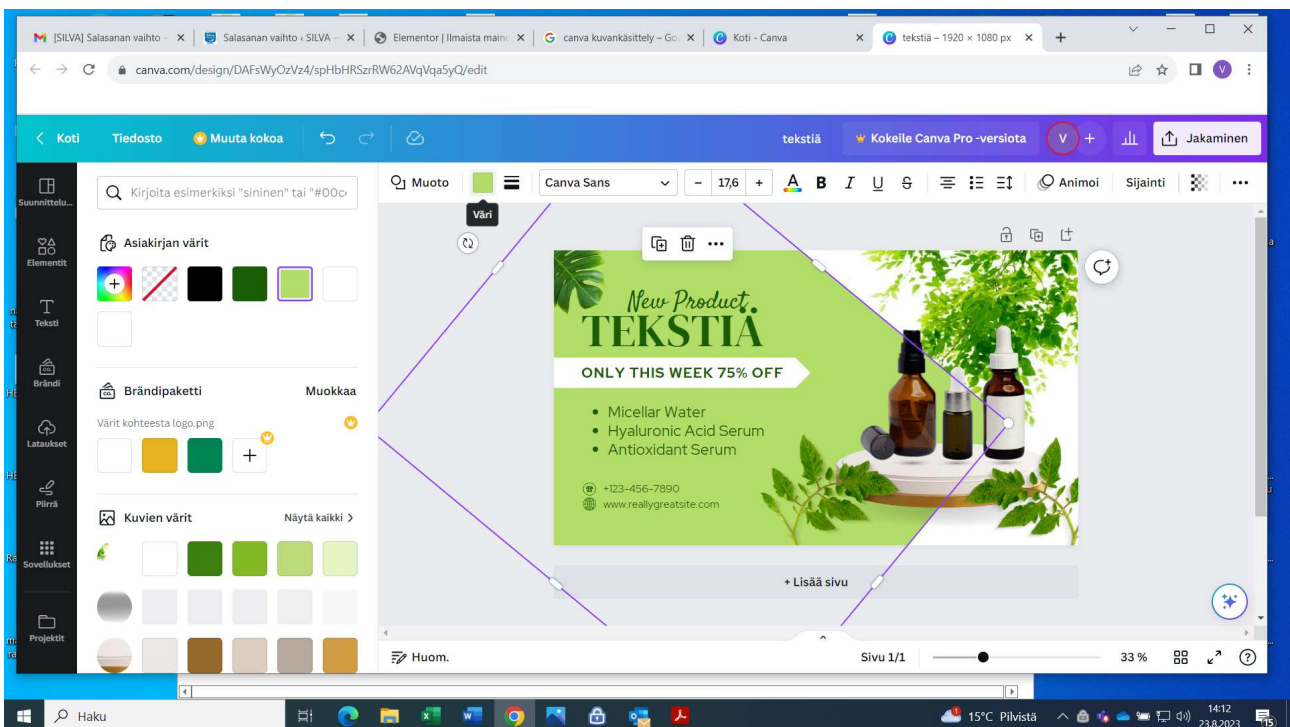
M [SILVA] Salasanan vaihto × | Salasanan vaihto ‹ SILVA × | Elementor | Ilmaista mainc × | G canva kuvankäsittely – Go × | Koti - Canva × | tekstiä – 1920 × 1080 px × | +

canva.com/design/DAFsWyOzVz4/spHbHRSzrRW62AVqVqa5yQ/edit

‹ Koti   Tiedosto   Muuta kokoa   tekstiä   Kokeile Canva Pro -versiota   V   +   Jakaminen

Suunnittelu...
Elementit
Teksti
Brändi
Lataukset
Piirrä
Sovellukset
Projektit

Kirjoita esimerkiksi "sininen" tai "#00c

Asiakirjan värit

Brändipaketti   Muokkaa
Värit kohteesta logo.png

Kuvien värit   Näytä kaikki ›

Muoto   Väri   Canva Sans   –   17,6   +   B   I   U   S   Animoi   Sijainti

New Product
TEKSTIÄ
ONLY THIS WEEK 75% OFF
• Micellar Water
• Hyaluronic Acid Serum
• Antioxidant Serum
+123-456-7890
www.reallygreatsite.com

+ Lisää sivu

Huom.   Sivu 1/1   33 %   ?

Haku   15°C Pilvistä   14:12 23.8.2023   15